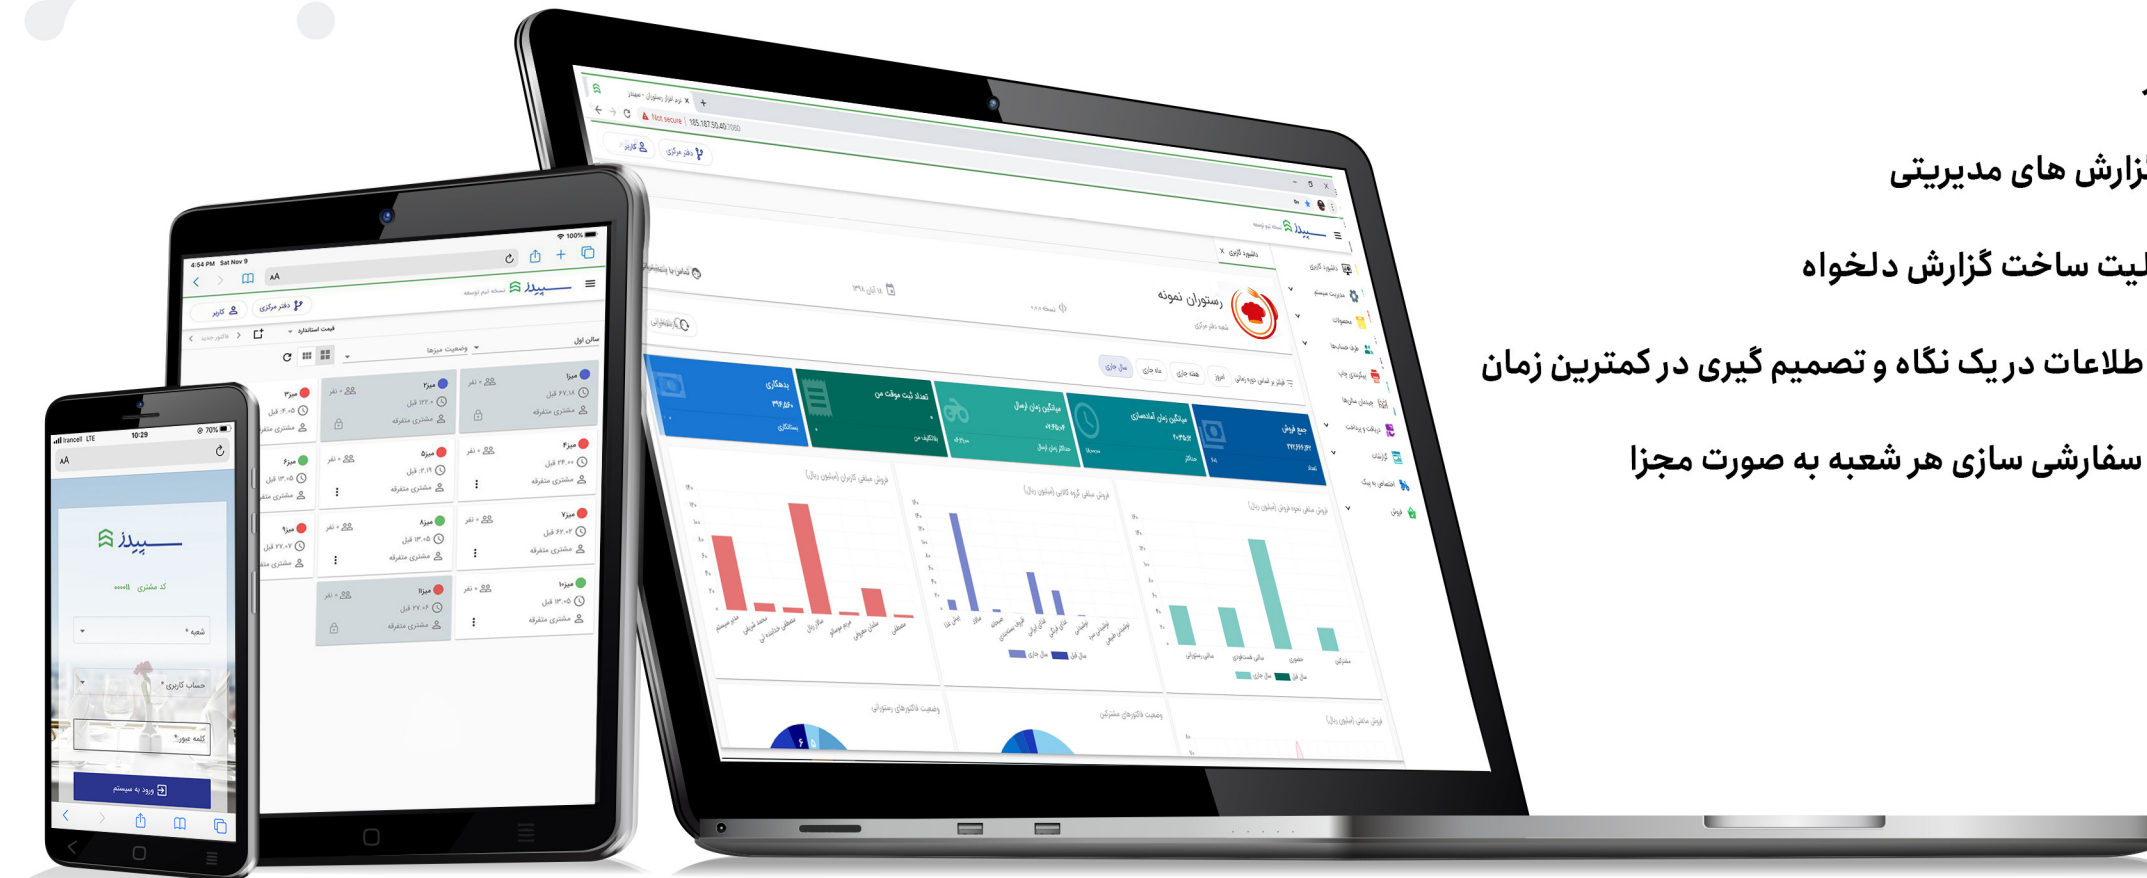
زارش های مدیریتی

لیت ساخت گزارش دلخواه

طلاعات در یک نگاه و تصمیم گیری در کمترین زمان

سفارشی سازی هر شعبه به صورت مجزا

رستوران نمونه

بدهکاری

تعداد ثبت موفق من

میانگین زمان ارسال

میانگین زمان آماده‌سازی

جمع فروش

سال جاری

ماه جاری

هفته جاری

امروز

Not secure | 185.187.50.40:7080

دفتر مرکزی

کاربر

ورود به سیستم

کلمه عبور

حساب کاربری

شعبه

کد مشتری

میزها

میز

مشتری متفرقه

وضعیت میزها

قیمت استاندارد

سالن اول